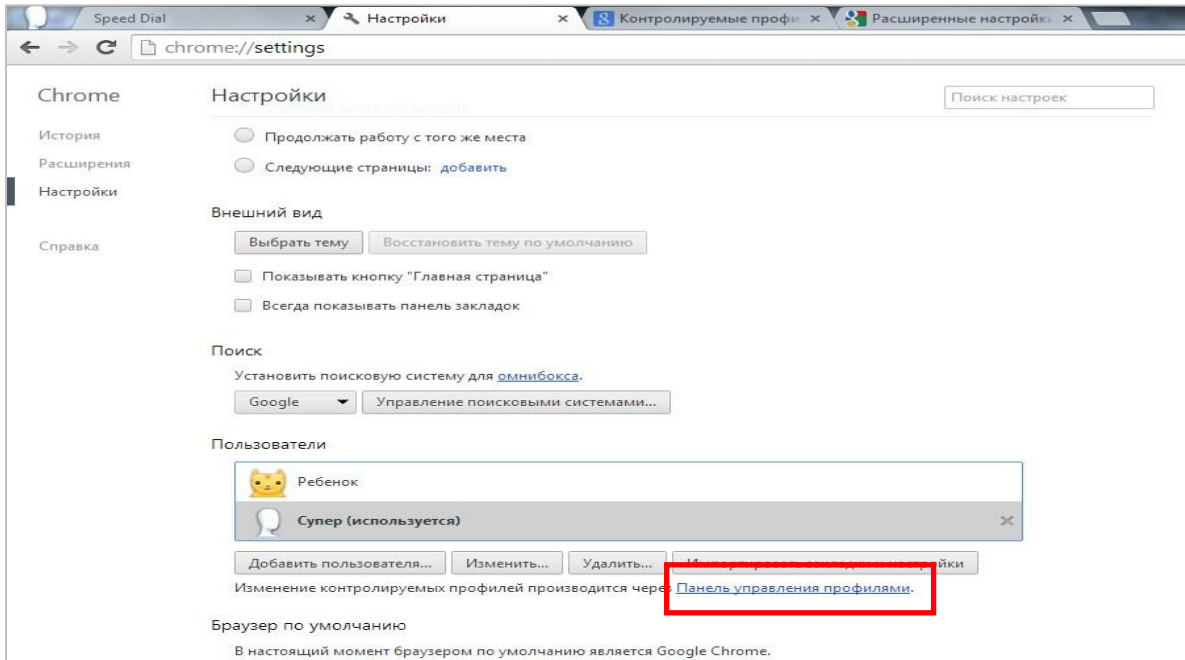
Speed Dial ×
Настройки ×
Контролируемые профи ×
Расширенные настройк ×

chrome://settings

Chrome
История
Расширения
Настройки
Справка

Настройки
Поиск настроек

Продолжать работу с того же места
Следующие страницы: добавить

Внешний вид
Выбрать тему
Восстановить тему по умолчанию
Показывать кнопку "Главная страница"
Всегда показывать панель закладок

Поиск
Установить поисковую систему для омнибокса.
Google
Управление поисковыми системами...

Пользователи
Ребенок
Супер (используется)
Добавить пользователя...
Изменить...
Удалить...
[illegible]йки
Изменение контролируемых профилей производится чере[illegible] Панель управления профилями.

Браузер по умолчанию
В настоящий момент браузером по умолчанию является Google Chrome.